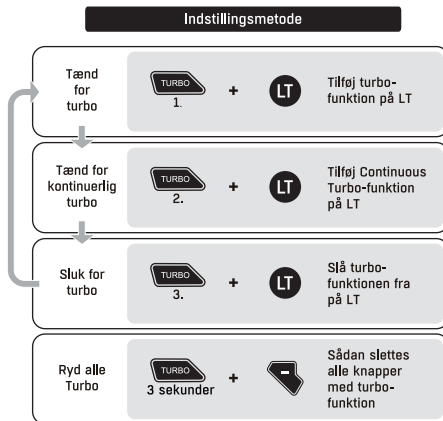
Indstillingsmetode

Tænd for turbo | TURBO 1. | + | LT | Tilføj turbofunktion på LT

Tænd for kontinuerlig turbo | TURBO 2. | + | LT | Tilføj Continuous Turbo-funktion på LT

Sluk for turbo | TURBO 3. | + | LT | Slå turbofunktionen fra på LT

Ryd alle Turbo | TURBO 3 sekunder | + | - | Sådan slettes alle knapper med turbofunktion